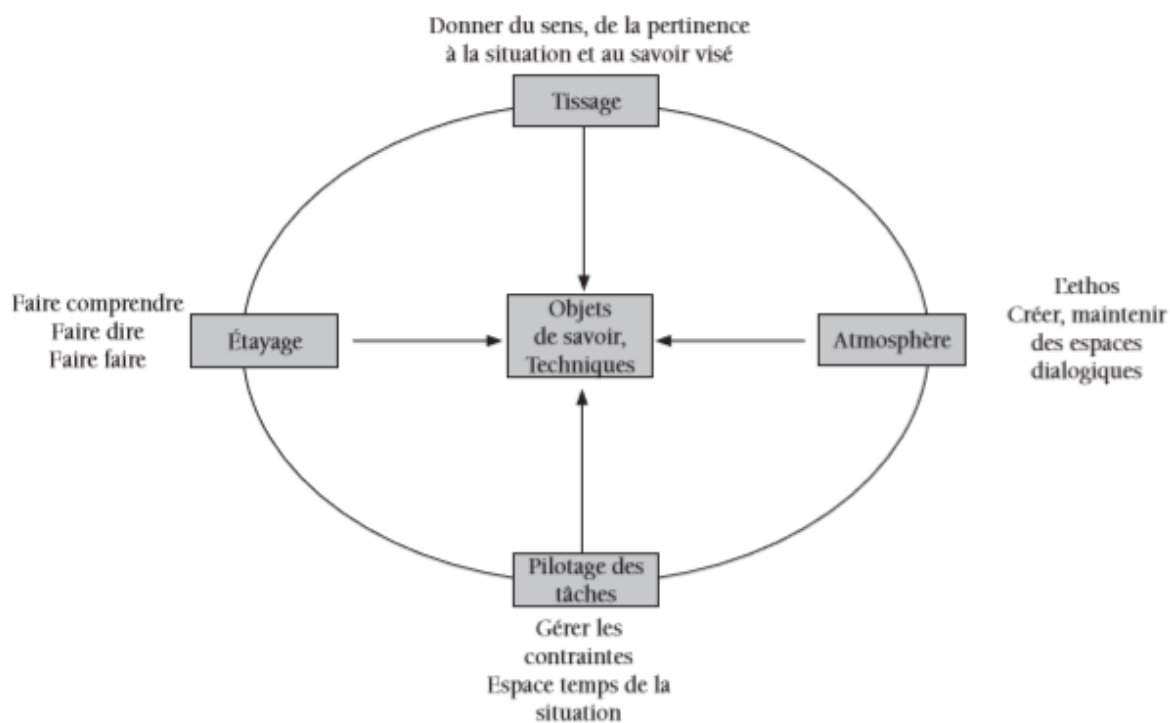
Donner du sens, de la pertinence à la situation et au savoir visé

Tissage

Faire comprendre
Faire dire
Faire faire

Étayage

Objets de savoir, Techniques

Atmosphère

L'ethos
Créer, maintenir des espaces dialogiques

Pilotage des tâches

Gérer les contraintes
Espace temps de la situation